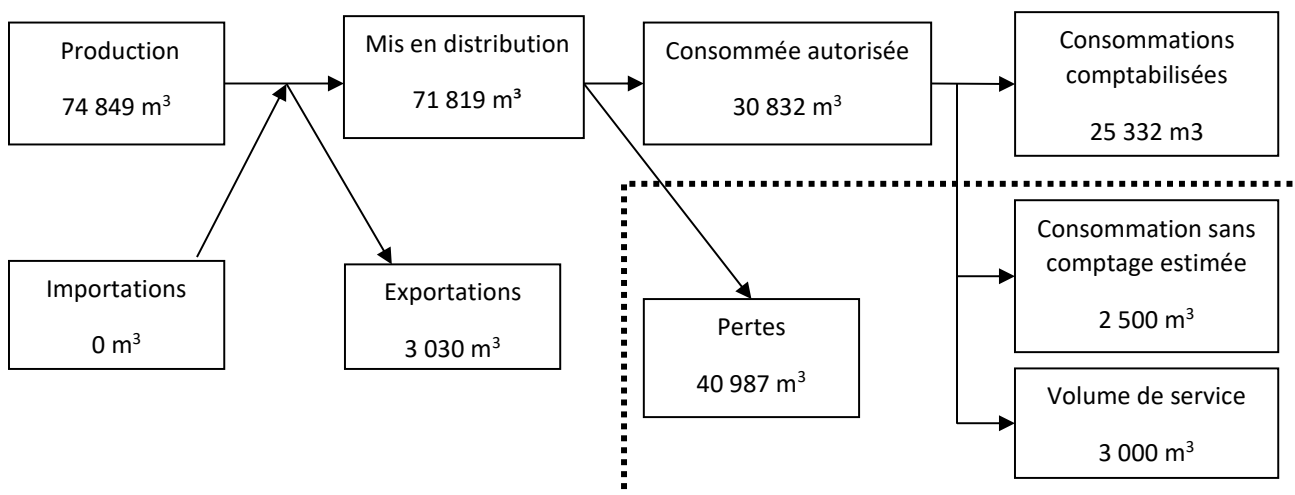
Production

74 849 m$^3$

Mis en distribution

71 819 m$^3$

Consommée autorisée

30 832 m$^3$

Consommations comptabilisées

25 332 m3

Importations

0 m$^3$

Exportations

3 030 m$^3$

Pertes

40 987 m$^3$

Consommation sans comptage estimée

2 500 m$^3$

Volume de service

3 000 m$^3$